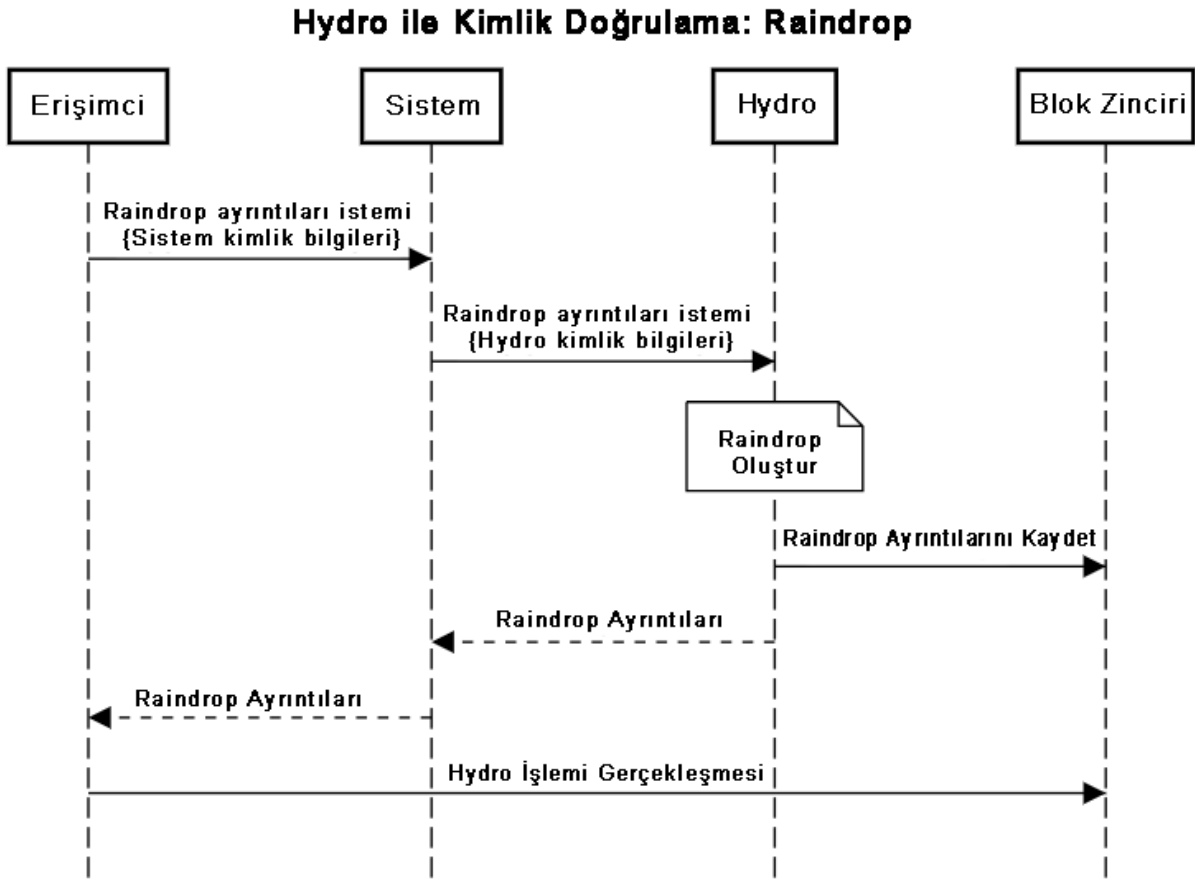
Hydro ile Kimlik Doğrulama: Raindrop

Erişimci

Sistem

Hydro

Blok Zinciri

Raindrop ayrıntıları istemi {Sistem kimlik bilgileri}

Raindrop ayrıntıları istemi {Hydro kimlik bilgileri}

Raindrop Oluştur

Raindrop Ayrıntılarını Kaydet

Raindrop Ayrıntıları

Raindrop Ayrıntıları

Hydro İşlemi Gerçekleşmesi